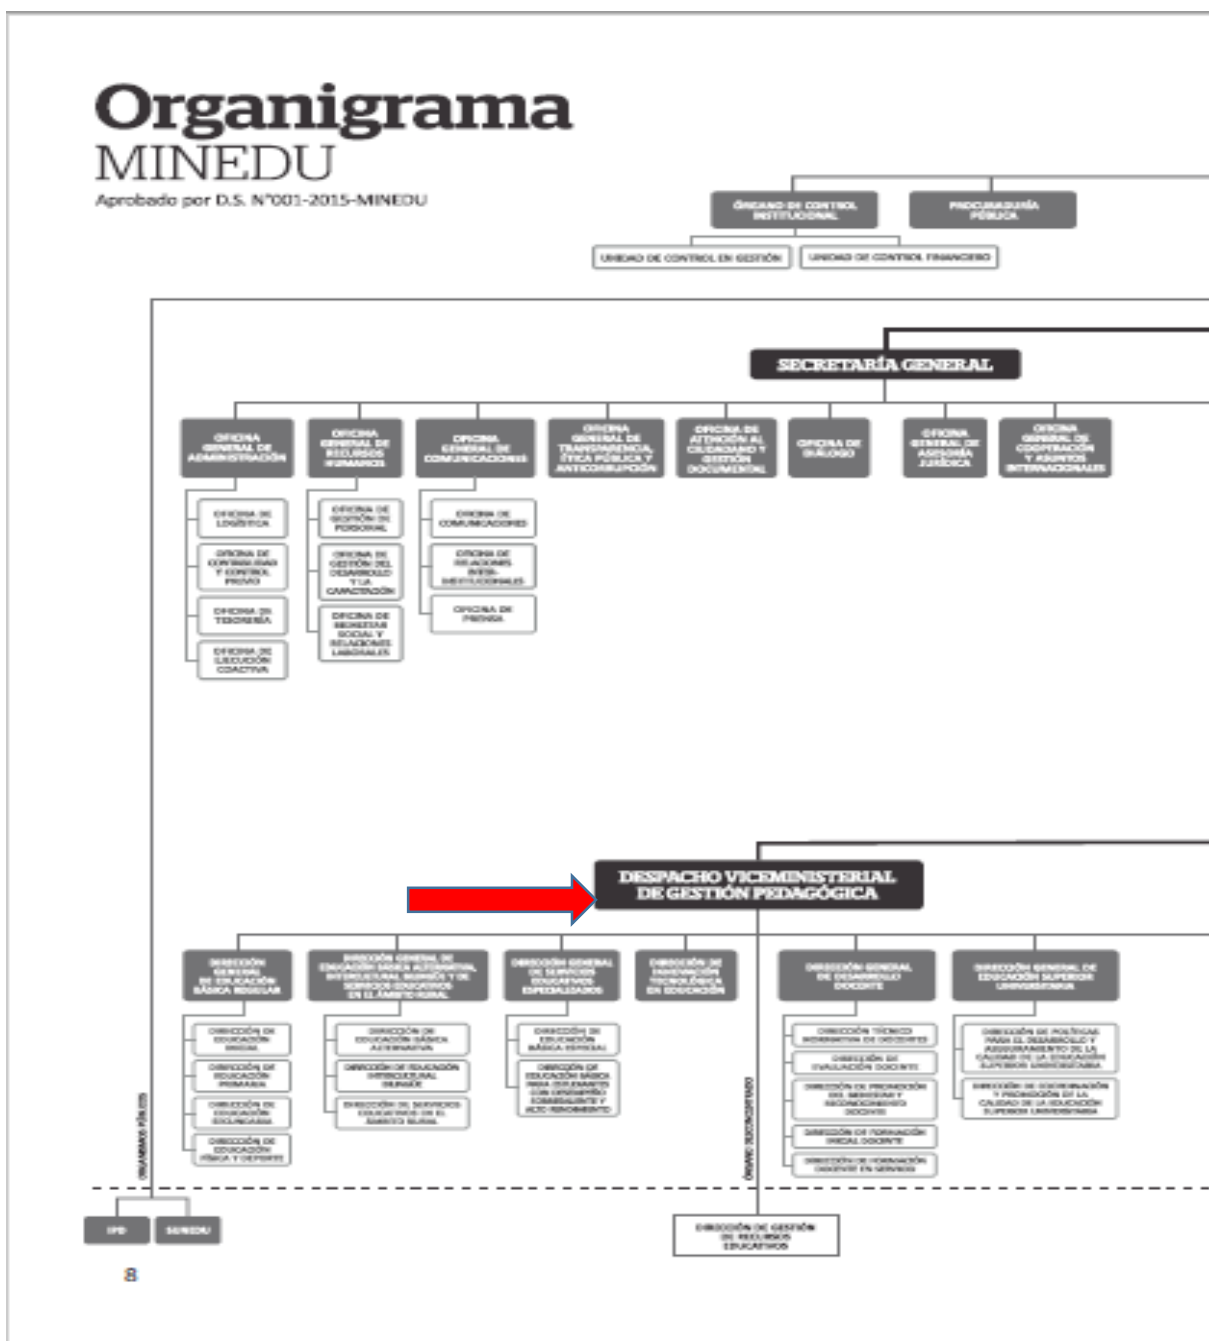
Organigrama
MINEDU
Aprobado por D.S. N°001-2015-MINEDU

ÓRGANO DE CONTROL INSTITUCIONAL
PROCURADURÍA PÚBLICA
UNIDAD DE CONTROL EN GESTIÓN
UNIDAD DE CONTROL FINANCIERO

SECRETARÍA GENERAL

OFICINA GENERAL DE ADMINISTRACIÓN
OFICINA GENERAL DE RECURSOS HUMANOS
OFICINA GENERAL DE COMUNICACIONES
OFICINA GENERAL DE TRANSPARENCIA, ÉTICA PÚBLICA Y ANTICORRUPCIÓN
OFICINA DE ATENCIÓN AL CIUDADANO Y GESTIÓN DOCUMENTAL
OFICINA DE DIÁLOGO
OFICINA GENERAL DE ASESORÍA JURÍDICA
OFICINA GENERAL DE COOPERACIÓN Y ASUNTOS INTERNACIONALES

OFICINA DE LOGÍSTICA
OFICINA DE CONTABILIDAD Y CONTROL PREVIO
OFICINA DE TESORERÍA
OFICINA DE EJECUCIÓN COACTIVA

OFICINA DE GESTIÓN DE PERSONAL
OFICINA DE GESTIÓN DEL DESARROLLO Y LA CAPACITACIÓN
OFICINA DE BIENESTAR SOCIAL Y RELACIONES LABORALES

OFICINA DE COMUNICACIONES
OFICINA DE RELACIONES INTER-INSTITUCIONALES
OFICINA DE PRENSA

DESPACHO VICEMINISTERIAL DE GESTIÓN PEDAGÓGICA

DIRECCIÓN GENERAL DE EDUCACIÓN BÁSICA REGULAR
DIRECCIÓN GENERAL DE EDUCACIÓN BÁSICA ALTERNATIVA, INTERCULTURAL BILINGÜE Y DE SERVICIOS EDUCATIVOS EN EL ÁMBITO RURAL
DIRECCIÓN GENERAL DE SERVICIOS EDUCATIVOS ESPECIALIZADOS
DIRECCIÓN DE INNOVACIÓN TECNOLÓGICA EN EDUCACIÓN
DIRECCIÓN GENERAL DE DESARROLLO DOCENTE
DIRECCIÓN GENERAL DE EDUCACIÓN SUPERIOR UNIVERSITARIA

DIRECCIÓN DE EDUCACIÓN INICIAL
DIRECCIÓN DE EDUCACIÓN PRIMARIA
DIRECCIÓN DE EDUCACIÓN SECUNDARIA
DIRECCIÓN DE EDUCACIÓN FÍSICA Y DEPORTE

DIRECCIÓN DE EDUCACIÓN BÁSICA ALTERNATIVA
DIRECCIÓN DE EDUCACIÓN INTERCULTURAL BILINGÜE
DIRECCIÓN DE SERVICIOS EDUCATIVOS EN EL ÁMBITO RURAL

DIRECCIÓN DE EDUCACIÓN BÁSICA ESPECIAL
DIRECCIÓN DE EDUCACIÓN BÁSICA PARA ESTUDIANTES CON DESEMPEÑO SOBRESALIENTE Y ALTO RENDIMIENTO

DIRECCIÓN TÉCNICO NORMATIVA DE DOCENTES
DIRECCIÓN DE EVALUACIÓN DOCENTE
DIRECCIÓN DE PROMOCIÓN DEL BIENESTAR Y RECONOCIMIENTO DOCENTE
DIRECCIÓN DE FORMACIÓN INICIAL DOCENTE
DIRECCIÓN DE FORMACIÓN DOCENTE EN SERVICIO

DIRECCIÓN DE POLÍTICAS PARA EL DESARROLLO Y ASEGURAMIENTO DE LA CALIDAD DE LA EDUCACIÓN SUPERIOR UNIVERSITARIA
DIRECCIÓN DE COORDINACIÓN Y PROMOCIÓN DE LA CALIDAD DE LA EDUCACIÓN SUPERIOR UNIVERSITARIA

ORGANISMOS PÚBLICOS
ÓRGANO DESCONCENTRADO

IPD
SUNEDU
DIRECCIÓN DE GESTIÓN DE RECURSOS EDUCATIVOS

8